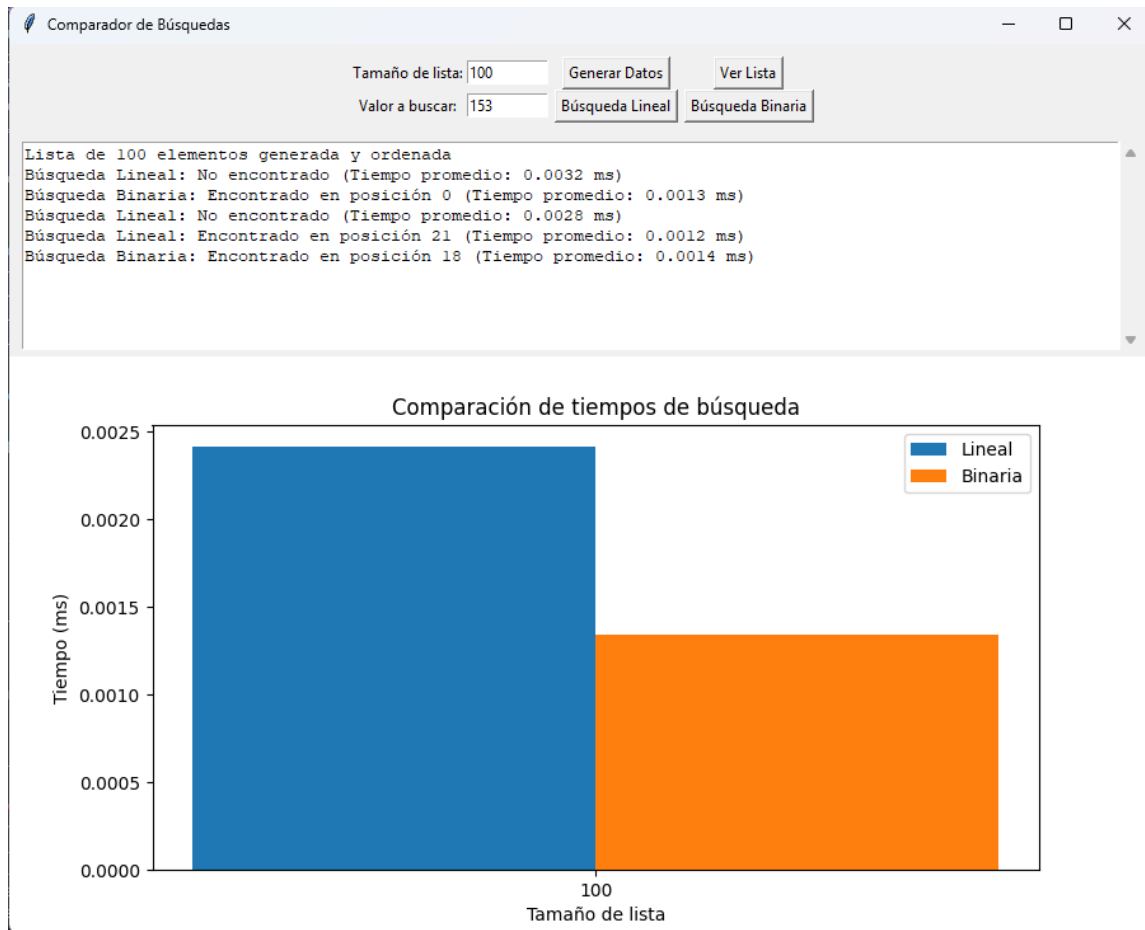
Comparador de Búsquedas

Tamaño de lista: 100 Generar Datos Ver Lista

Valor a buscar: 153 Búsqueda Lineal Búsqueda Binaria

Lista de 100 elementos generada y ordenada
Búsqueda Lineal: No encontrado (Tiempo promedio: 0.0032 ms)
Búsqueda Binaria: Encontrado en posición 0 (Tiempo promedio: 0.0013 ms)
Búsqueda Lineal: No encontrado (Tiempo promedio: 0.0028 ms)
Búsqueda Lineal: Encontrado en posición 21 (Tiempo promedio: 0.0012 ms)
Búsqueda Binaria: Encontrado en posición 18 (Tiempo promedio: 0.0014 ms)

Comparación de tiempos de búsqueda

Lineal
Binaria

0.0025
0.0020
0.0015
0.0010
0.0005
0.0000

Tiempo (ms)

100

Tamaño de lista